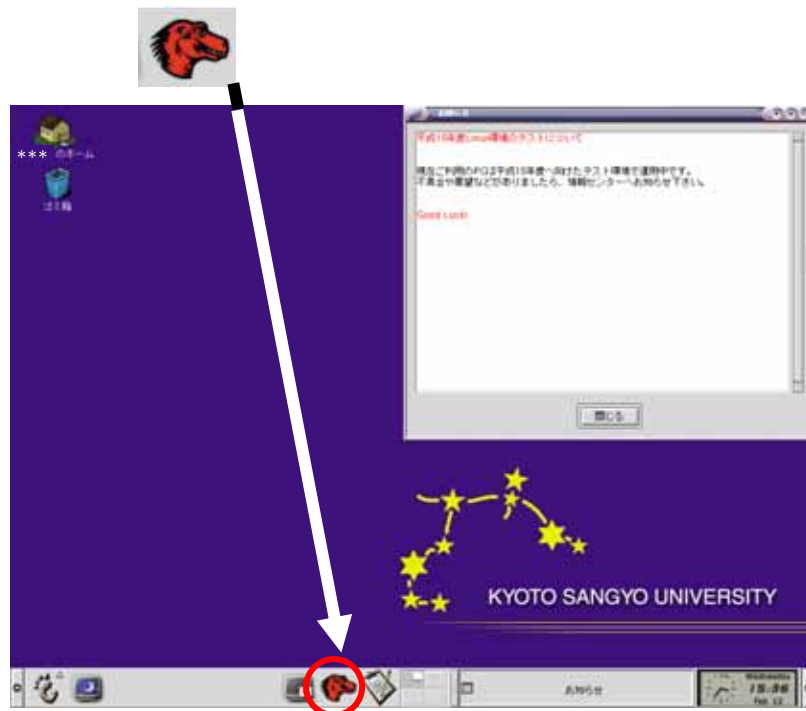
*** のホーム

ゴミ箱

平成15年度Linux環境のテストについて

現在ご利用のPCは平成15年度へ向けたテスト環境で運用中です。
不具合や要望などがありましたら、情報センターへお知らせ下さい。

Good Luck!

閉じる

KYOTO SANGYO UNIVERSITY

お知らせ

15:36